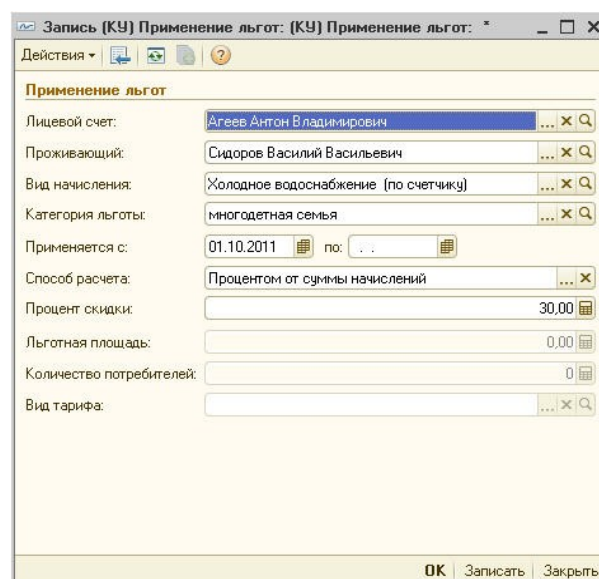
Запись (КУ) Применение льгот: (КУ) Применение льгот: *

Действия ▾ ?

Применение льгот

Лицевой счет: Агеев Антон Владимирович

Проживающий: Сидоров Василий Васильевич

Вид начисления: Холодное водоснабжение (по счетчику)

Категория льготы: многодетная семья

Применяется с: 01.10.2011 по: . .

Способ расчета: Процентом от суммы начислений

Процент скидки: 30,00

Льготная площадь: 0,00

Количество потребителей: 0

Вид тарифа:

OK Записать Закрыть